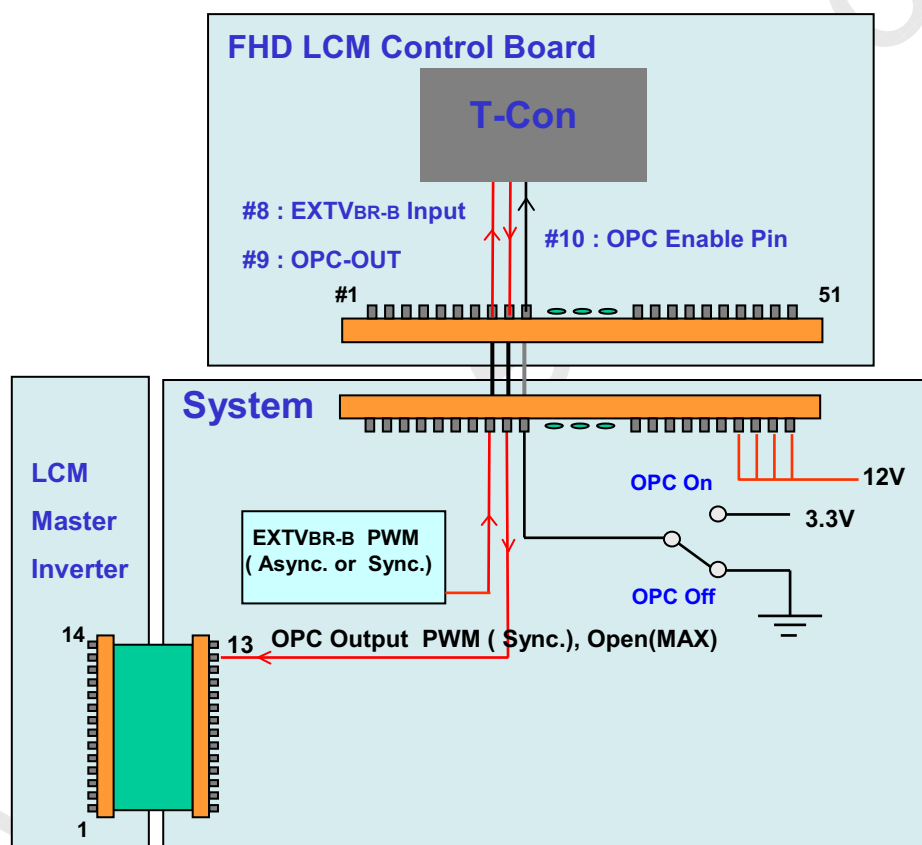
FHD LCM Control Board

T-Con

#8 : EXTVBR-B Input

#9 : OPC-OUT

#10 : OPC Enable Pin

#1

51

System

LCM

Master

Inverter

OPC On

12V

3.3V

EXTVBR-B PWM
( Async. or Sync.)

OPC Off

14

13

OPC Output PWM ( Sync.), Open(MAX)

1